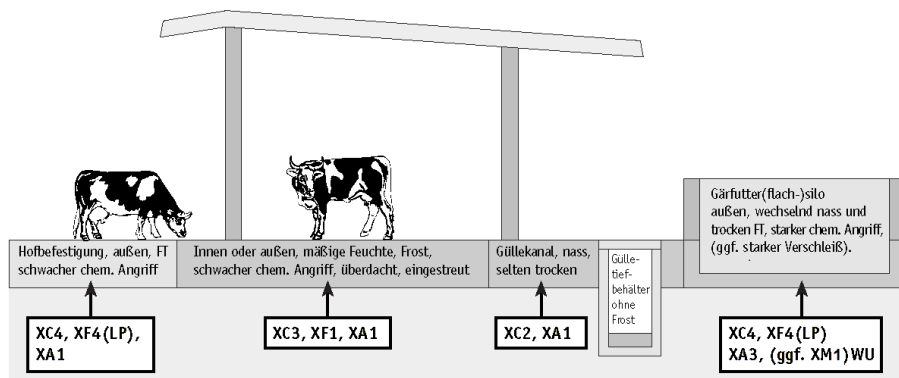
Hofbefestigung, außen, FT schwacher chem. Angriff

Innen oder außen, mäßige Feuchte, Frost, schwacher chem. Angriff, überdacht, eingestreut

Güllekanal, nass, selten trocken

Gülletiefbehälter ohne Frost

Gärfutter(flach-)silo außen, wechselnd nass und trocken FT, starker chem. Angriff, (ggf. starker Verschleiß).

XC4, XF4(LP), XA1

XC3, XF1, XA1

XC2, XA1

XC4, XF4(LP) XA3, (ggf. XM1) WU